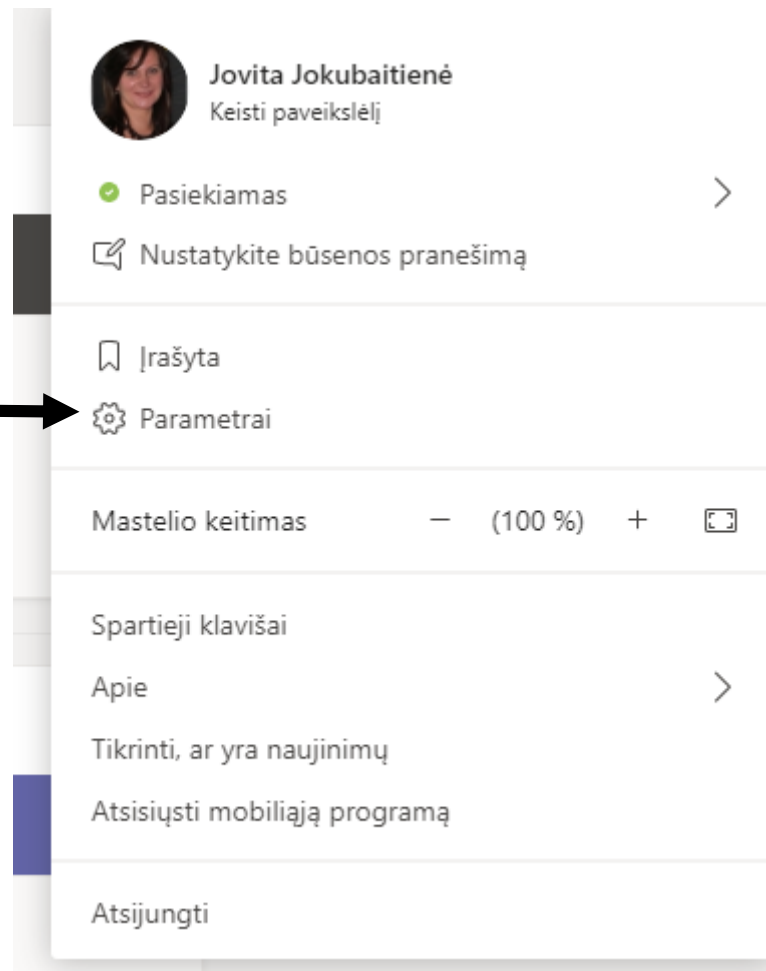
Jovita Jokubaitienė
Keisti paveikslėlį

Pasiekiamas

Nustatykite būsenos pranešimą

Įrašyta

Parametrai

Mastelio keitimas — (100 %) +

Spartieji klavišai

Apie

Tikrinti, ar yra naujinimų

Atsisiųsti mobiliąją programą

Atsijungti